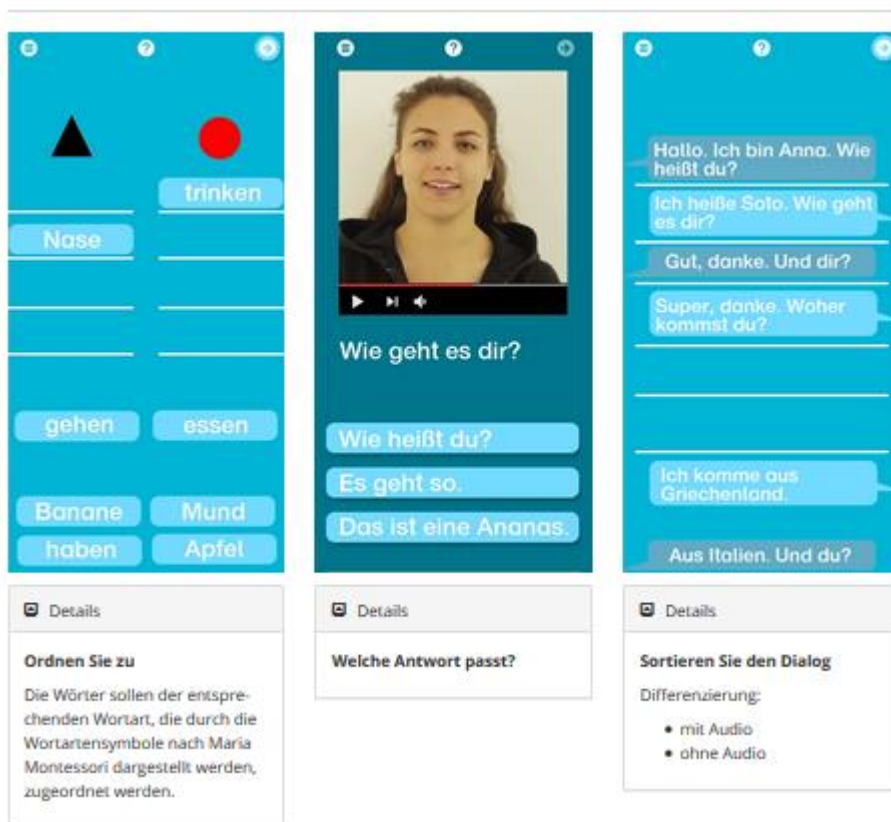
trinken

Nase

gehen

essen

Banane

Mund

haben

Apfel

Details

Ordnen Sie zu

Die Wörter sollen der entsprechenden Wortart, die durch die Wortartensymbole nach Maria Montessori dargestellt werden, zugeordnet werden.

Wie geht es dir?

Wie heißt du?

Es geht so.

Das ist eine Ananas.

Details

Welche Antwort passt?

Hallo. Ich bin Anna. Wie heißt du?

Ich heiße Soto. Wie geht es dir?

Gut, danke. Und dir?

Super, danke. Woher kommst du?

Ich komme aus Griechenland.

Aus Italien. Und du?

Details

Sortieren Sie den Dialog

Differenzierung:

• mit Audio
• ohne Audio